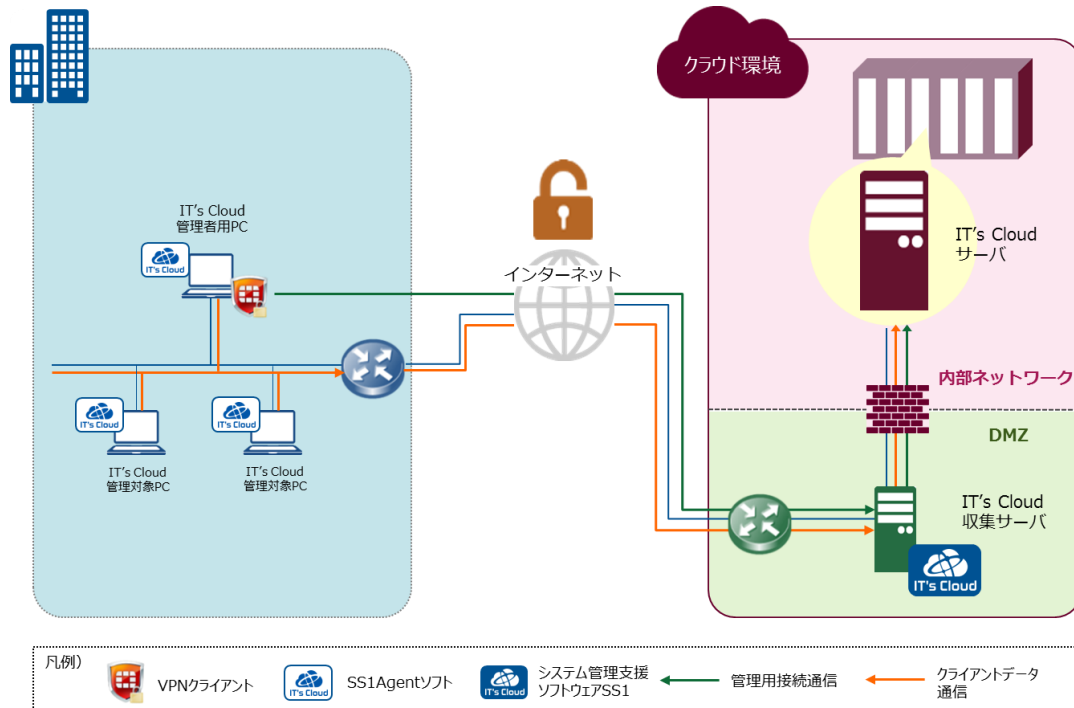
クラウド環境

IT's Cloud
管理者用PC

IT's Cloud

インターネット

IT's Cloud
サーバ

内部ネットワーク

DMZ

IT's Cloud

IT's Cloud

IT's Cloud
管理対象PC

IT's Cloud
管理対象PC

IT's Cloud
収集サーバ

IT's Cloud

凡例）

VPNクライアント

IT's Cloud
SS1Agentソフト

IT's Cloud
システム管理支援ソフトウェアSS1

管理用接続通信

クライアントデータ通信